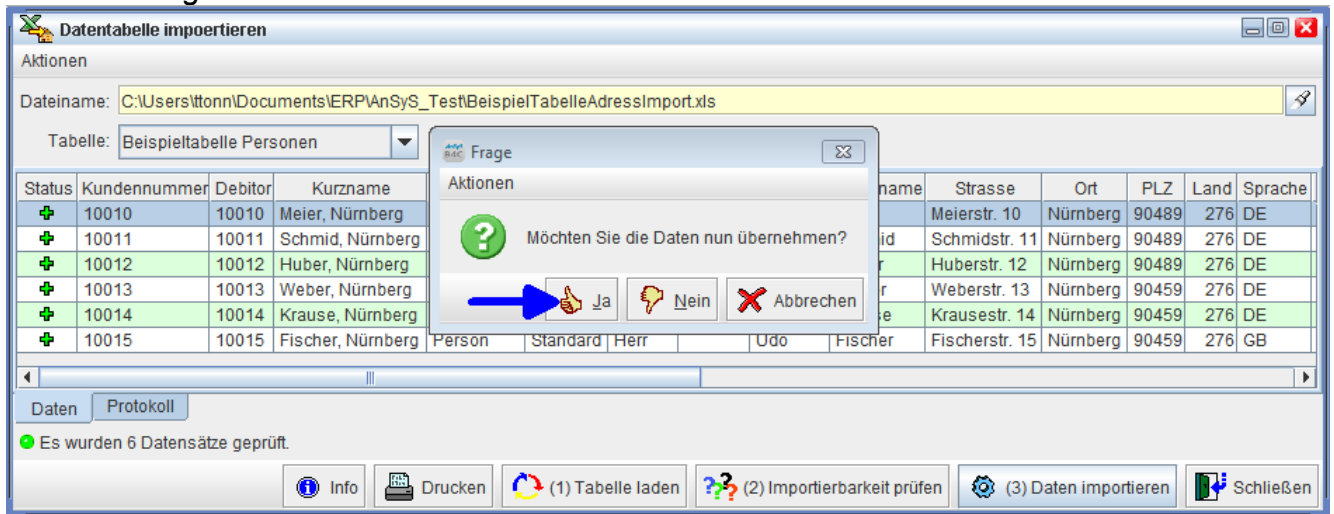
Datentabelle impoertieren

Aktionen

Dateiname: C:\Users\ttonn\Documents\ERP\AnSyS_Test\BeispielTabelleAdressImport.xls

Tabelle: Beispieltabelle Personen

Frage

Aktionen

Möchten Sie die Daten nun übernehmen?

Ja Nein Abbrechen

| Status | Kundennummer | Debitor | Kurzname | | | | | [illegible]name | Strasse | Ort | PLZ | Land | Sprache |
|---|---|---|---|---|---|---|---|---|---|---|---|---|---|
| | 10010 | 10010 | Meier, Nürnberg | | | | | | Meierstr. 10 | Nürnberg | 90489 | 276 | DE |
| | 10011 | 10011 | Schmid, Nürnberg | | | | | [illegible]id | Schmidstr. 11 | Nürnberg | 90489 | 276 | DE |
| | 10012 | 10012 | Huber, Nürnberg | | | | | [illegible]r | Huberstr. 12 | Nürnberg | 90489 | 276 | DE |
| | 10013 | 10013 | Weber, Nürnberg | | | | | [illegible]r | Weberstr. 13 | Nürnberg | 90459 | 276 | DE |
| | 10014 | 10014 | Krause, Nürnberg | | | | | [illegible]e | Krausestr. 14 | Nürnberg | 90459 | 276 | DE |
| | 10015 | 10015 | Fischer, Nürnberg | Person | Standard | Herr | | Udo | Fischer | Fischerstr. 15 | Nürnberg | 90459 | 276 | GB |

Daten Protokoll

Es wurden 6 Datensätze geprüft.

Info Drucken (1) Tabelle laden (2) Importierbarkeit prüfen (3) Daten importieren Schließen